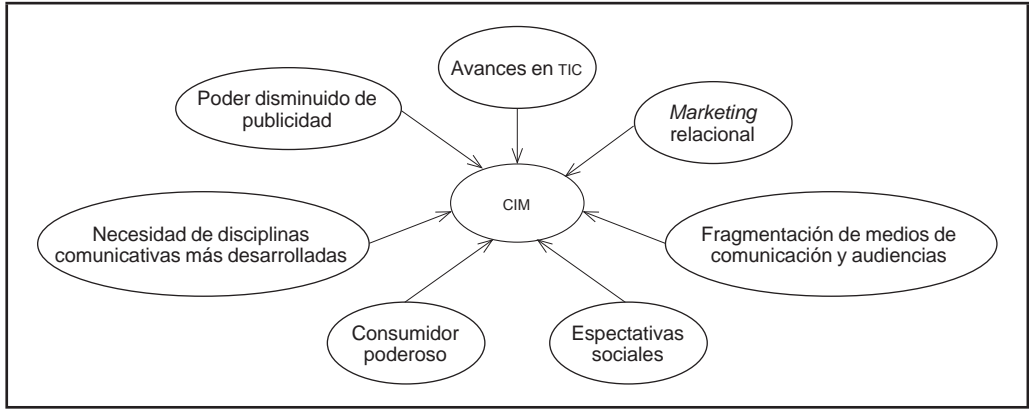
Avances en TIC

Poder disminuido de publicidad

Marketing relacional

CIM

Necesidad de disciplinas comunicativas más desarrolladas

Fragmentación de medios de comunicación y audiencias

Consumidor poderoso

Espectativas sociales